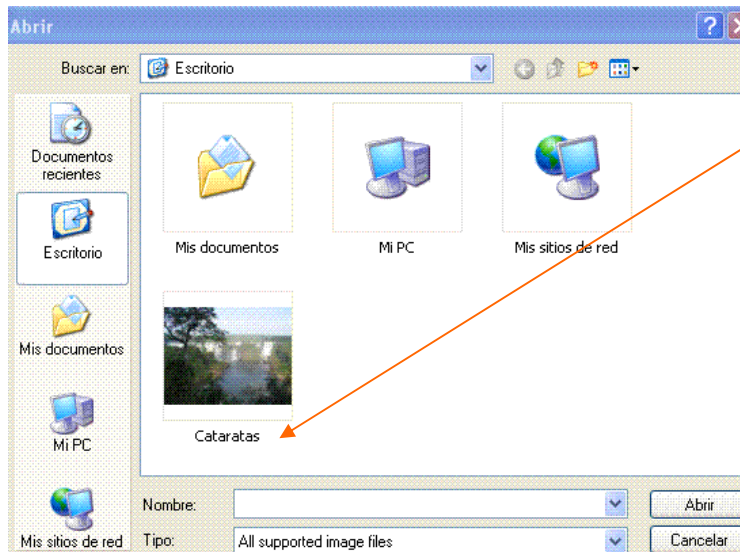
Abrir

Buscar en: Escritorio

Documentos recientes

Escritorio

Mis documentos

Mi PC

Mis sitios de red

Mis documentos

Mi PC

Mis sitios de red

Cataratas

Nombre:

Tipo: All supported image files

Abrir

Cancelar